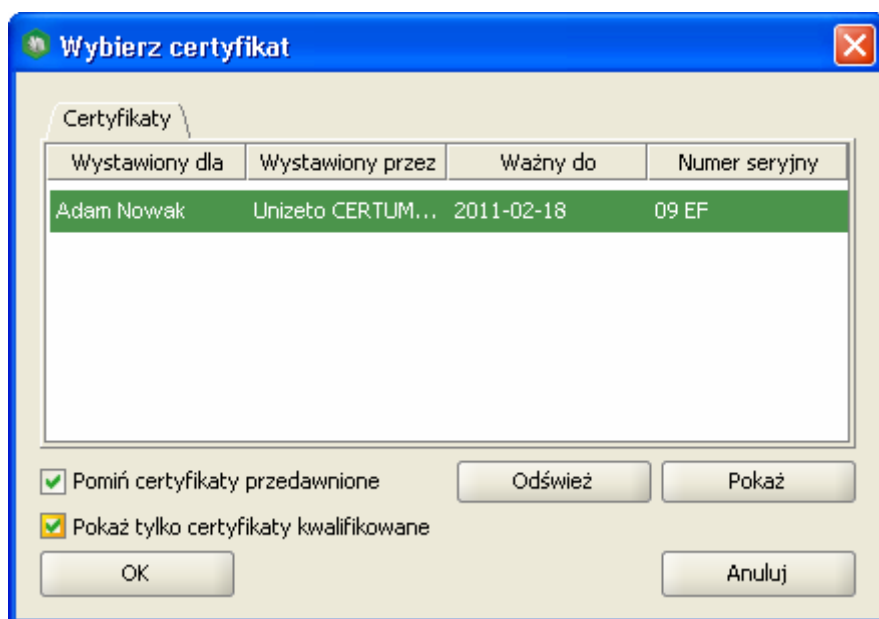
Wybierz certyfikat

Certyfikaty

| Wystawiony dla | Wystawiony przez | Ważny do | Numer seryjny |
|---|---|---|---|
| Adam Nowak | Unizeto CERTUM... | 2011-02-18 | 09 EF |

Pomiń certyfikaty przedawnione

Odśwież

Pokaż

Pokaż tylko certyfikaty kwalifikowane

OK

Anuluj